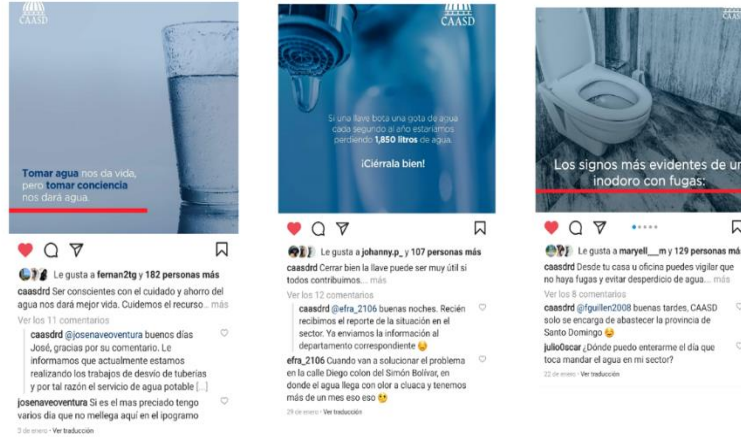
CAASD

Tomar agua nos da vida, pero tomar conciencia nos dará agua.

Le gusta a fernan2tg y 182 personas más

caasdrd Ser conscientes con el cuidado y ahorro del agua nos dará mejor vida. Cuidemos el recurso... más

Ver los 11 comentarios

caasdrd @josenaveoventura buenos días José, gracias por su comentario. Le informamos que actualmente estamos realizando los trabajos de desvío de tuberías y por tal razón el servicio de agua potable [...]

josenaveoventura Si es el mas preciado tengo varios día que no mellega aquí en el ipograma

3 de enero · Ver traducción

CAASD

Si una llave bota una gota de agua cada segundo al año estaríamos perdiendo 1,850 litros de agua.

¡Ciérrala bien!

Le gusta a johanny.p_ y 107 personas más

caasdrd Cerrar bien la llave puede ser muy útil si todos contribuimos... más

Ver los 12 comentarios

caasdrd @efra_2106 buenas noches. Recién recibimos el reporte de la situación en el sector. Ya enviamos la información al departamento correspondiente

efra_2106 Cuando van a solucionar el problema en la calle Diego colon del Simón Bolívar, en donde el agua llega con olor a cluaca y tenemos más de un mes eso eso

29 de enero · Ver traducción

CAASD

Los signos más evidentes de un inodoro con fugas:

Le gusta a maryell___m y a 129 personas más

caasdrd Desde tu casa u oficina puedes vigilar que no haya fugas y evitar desperdicio de agua... más

Ver los 5 comentarios

caasdrd @fguillen2008 buenas tardes, CAASD solo se encarga de abastecer la provincia de Santo Domingo

julio0scar ¿Dónde puedo enterarme el día que toca mandar el agua en mi sector?

22 de enero · Ver traducción